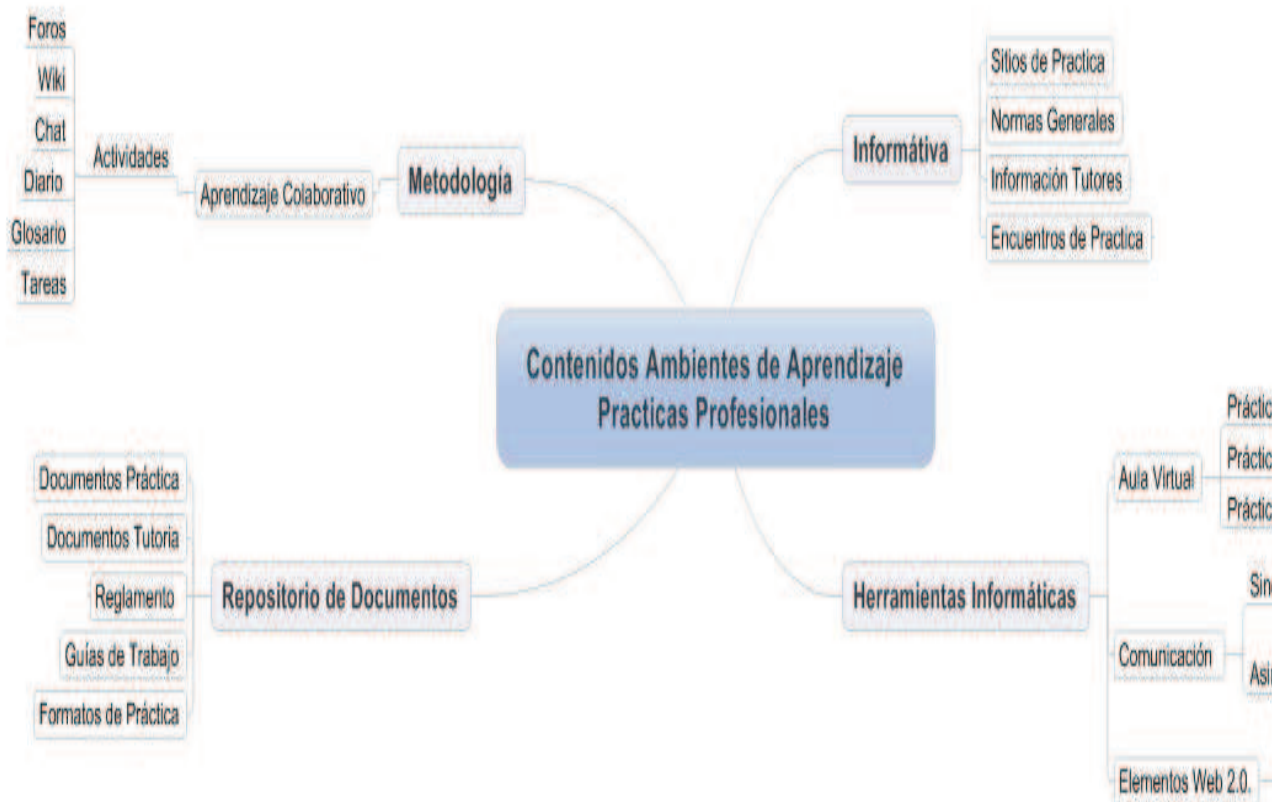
Contenidos Ambientes de Aprendizaje Practicas Profesionales

Metodología

Aprendizaje Colaborativo

Actividades

Foros

Wiki

Chat

Diario

Glosario

Tareas

Informátiva

Sitios de Practica

Normas Generales

Información Tutores

Encuentros de Practica

Repositorio de Documentos

Documentos Práctica

Documentos Tutoria

Reglamento

Guías de Trabajo

Formatos de Práctica

Herramientas Informáticas

Aula Virtual

Práctic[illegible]

Práctic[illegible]

Práctic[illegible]

Comunicación

Sin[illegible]

Asi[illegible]

Elementos Web 2.0.